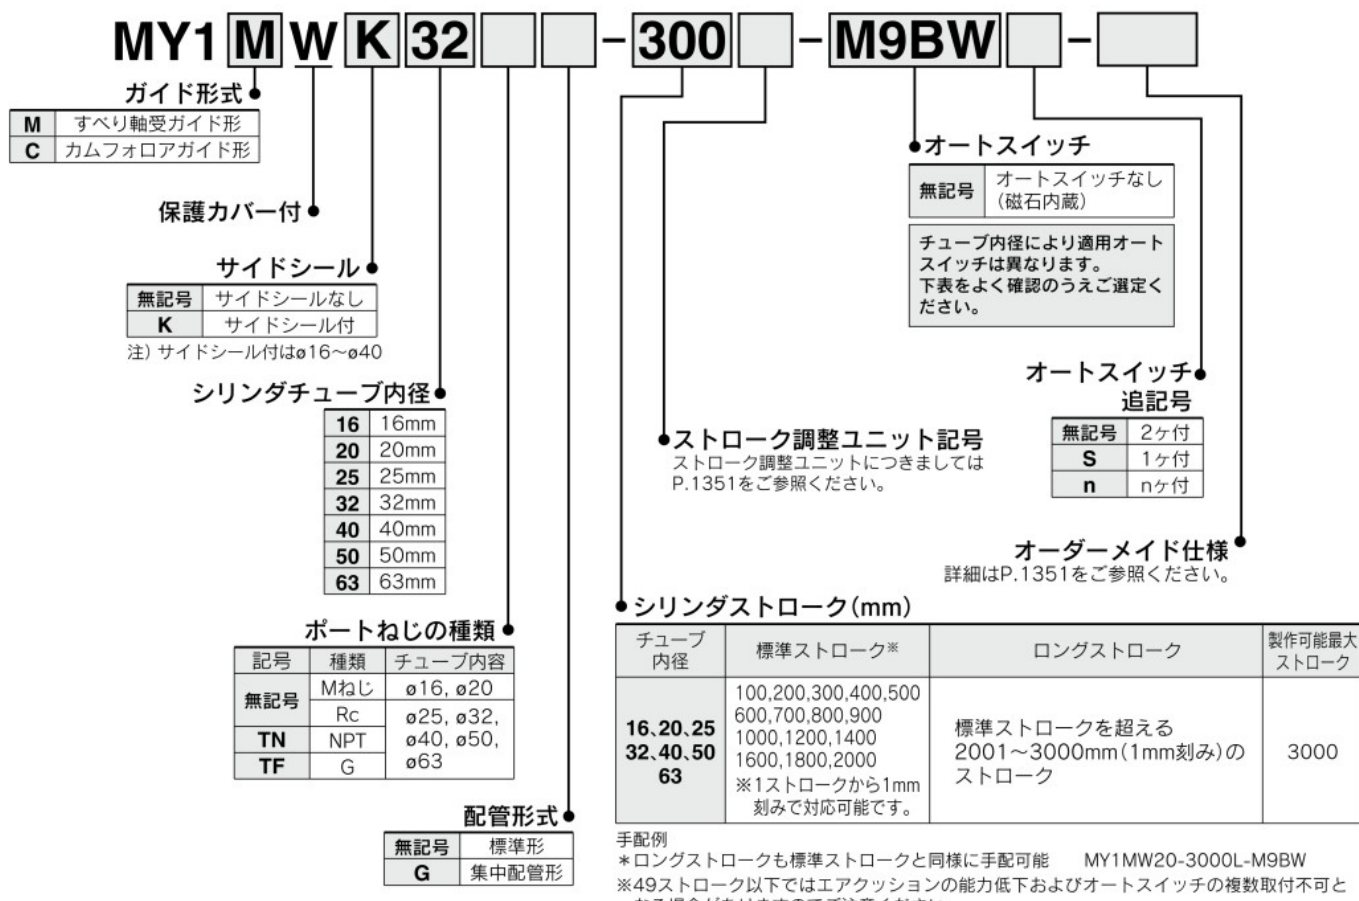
MY1 M W K 32 - 300 - M9BW -

ガイド形式

| M | すべり軸受ガイド形 |
|---|---|
| C | カムフォロアガイド形 |

保護カバー付

サイドシール

| 無記号 | サイドシールなし |
|---|---|
| K | サイドシール付 |

注）サイドシール付はø16～ø40

シリンダチューブ内径

| 16 | 16mm |
|---|---|
| 20 | 20mm |
| 25 | 25mm |
| 32 | 32mm |
| 40 | 40mm |
| 50 | 50mm |
| 63 | 63mm |

ポートねじの種類

| 記号 | 種類 | チューブ内容 |
|---|---|---|
| 無記号 | Mねじ | ø16, ø20 |
| | Rc | ø25, ø32, ø40, ø50, ø63 |
| TN | NPT | |
| TF | G | |

配管形式

| 無記号 | 標準形 |
|---|---|
| G | 集中配管形 |

オートスイッチ

| 無記号 | オートスイッチなし（磁石内蔵） |
|---|---|

チューブ内径により適用オートスイッチは異なります。
下表をよく確認のうえご選定ください。

オートスイッチ追記号

| 無記号 | 2ヶ付 |
|---|---|
| S | 1ヶ付 |
| n | nヶ付 |

ストローク調整ユニット記号
ストローク調整ユニットにつきましてはP.1351をご参照ください。

オーダーメイド仕様
詳細はP.1351をご参照ください。

シリンダストローク(mm)

| チューブ内径 | 標準ストローク※ | ロングストローク | 製作可能最大ストローク |
|---|---|---|---|
| 16、20、25 32、40、50 63 | 100,200,300,400,500 600,700,800,900 1000,1200,1400 1600,1800,2000 ※1ストロークから1mm刻みで対応可能です。 | 標準ストロークを超える2001～3000mm(1mm刻み)のストローク | 3000 |

手配例
＊ロングストロークも標準ストロークと同様に手配可能　MY1MW20-3000L-M9BW
※49ストローク以下ではエアクッションの能力低下およびオートスイッチの複数取付不可と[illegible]